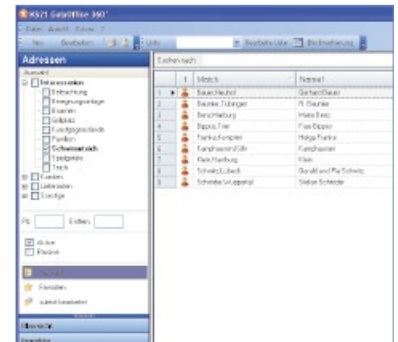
KS21 GaLaOffice 360°

Datei Ansicht Extras ?

Neu Bearbeiten Liste Bearbeite Liste Bleibschreibung

Adressen

Auswahl

Interessenten
Entwässerung
Bewegungsanlage
Brunnen
Gelpunz
Kunstgegenstände
Pavillon
Schwimmteich
Teichgeräte
Teich
Kunden
Lieferanten
Sonstige

PLZ Ort/bis

Aktive
Passive

Favoriten
zuletzt bearbeitet

Übersicht

Sortieren nach

| | ! | Match | Name1 |
|---|---|---|---|
| 1 | | Bauer,Neuhof | Gerhard Bauer |
| 2 | | Baumke,Tübingen | R. Baumke |
| 3 | | Benz,Marburg | Hans Benz |
| 4 | | Bippus,Trier | Fam.Bippus |
| 5 | | Franke,Kempten | Helga Franke |
| 6 | | Kamphausen,Köln | Kamphausen |
| 7 | | Klein,Hamburg | Klein |
| 8 | | Schmitz,Lübeck | Gerald und Pia Schmitz |
| 9 | | Schneider,Wuppertal | Stefan Schneider |